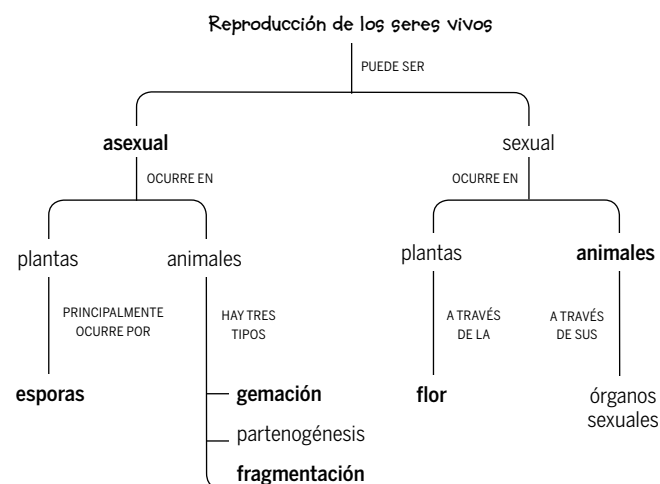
Reproducción de los seres vivos

PUEDE SER

asexual

sexual

OCURRE EN

OCURRE EN

plantas

animales

plantas

animales

PRINCIPALMENTE OCURRE POR

HAY TRES TIPOS

A TRAVÉS DE LA

A TRAVÉS DE SUS

esporas

gemación

partenogénesis

fragmentación

flor

órganos sexuales